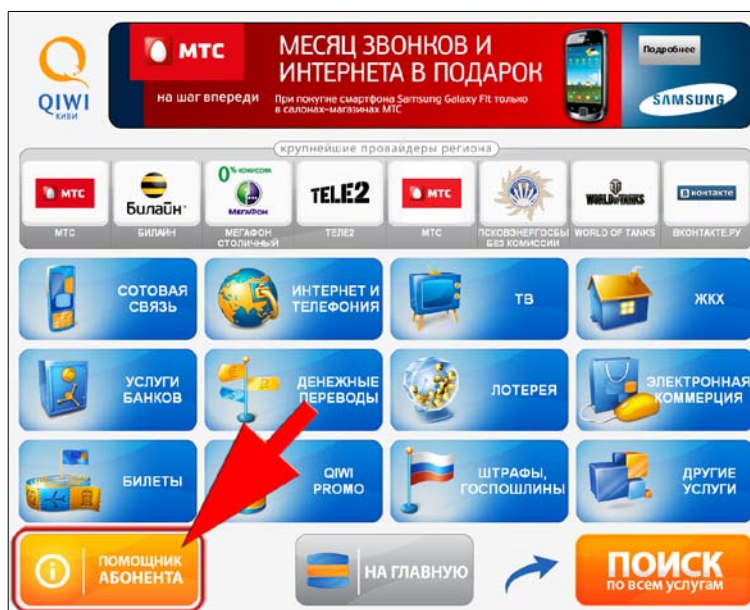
QIWI
КИВИ

МТС
на шаг впереди
МЕСЯЦ ЗВОНКОВ И ИНТЕРНЕТА В ПОДАРОК
При покупке смартфона Samsung Galaxy Fit только в салонах-магазинах МТС
Подробнее
SAMSUNG

крупнейшие провайдеры региона

| МТС | Билайн | 0% комиссия МегаФон | TELE2 | МТС | | WORLD OF TANKS | ВКонтакте |
|---|---|---|---|---|---|---|---|
| МТС | БИЛАЙН | МЕГАФОН СТОЛИЧНЫЙ | ТЕЛЕ2 | МТС | ПСКОВЭНЕРГОСБЫТ БЕЗ КОМИССИИ | WORLD OF TANKS | ВКОНТАКТЕ.РУ |

СОТОВАЯ СВЯЗЬ
ИНТЕРНЕТ И ТЕЛЕФОНИЯ
ТВ
ЖКХ
УСЛУГИ БАНКОВ
ДЕНЕЖНЫЕ ПЕРЕВОДЫ
ЛОТЕРЕЯ
ЭЛЕКТРОННАЯ КОММЕРЦИЯ
БИЛЕТЫ
QIWI PROMO
ШТРАФЫ, ГОСПОШЛИНЫ
ДРУГИЕ УСЛУГИ

ПОМОЩНИК АБОНЕНТА
НА ГЛАВНУЮ
ПОИСК
по всем услугам